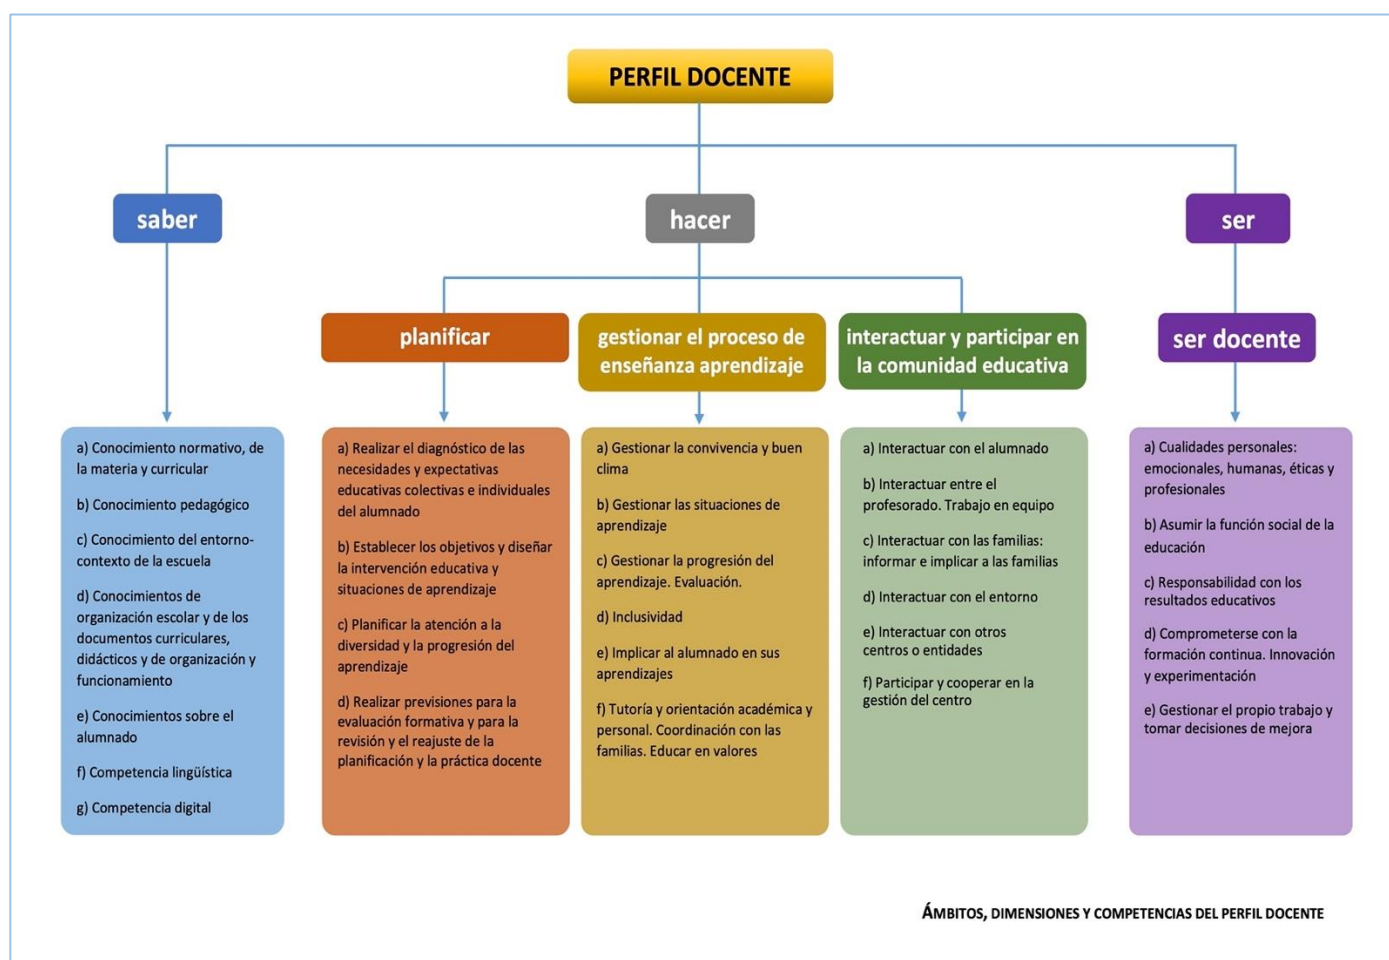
PERFIL DOCENTE

saber

hacer

ser

planificar

gestionar el proceso de enseñanza aprendizaje

interactuar y participar en la comunidad educativa

ser docente

a) Conocimiento normativo, de la materia y curricular

b) Conocimiento pedagógico

c) Conocimiento del entorno-contexto de la escuela

d) Conocimientos de organización escolar y de los documentos curriculares, didácticos y de organización y funcionamiento

e) Conocimientos sobre el alumnado

f) Competencia lingüística

g) Competencia digital

a) Realizar el diagnóstico de las necesidades y expectativas educativas colectivas e individuales del alumnado

b) Establecer los objetivos y diseñar la intervención educativa y situaciones de aprendizaje

c) Planificar la atención a la diversidad y la progresión del aprendizaje

d) Realizar previsiones para la evaluación formativa y para la revisión y el reajuste de la planificación y la práctica docente

a) Gestionar la convivencia y buen clima

b) Gestionar las situaciones de aprendizaje

c) Gestionar la progresión del aprendizaje. Evaluación.

d) Inclusividad

e) Implicar al alumnado en sus aprendizajes

f) Tutoría y orientación académica y personal. Coordinación con las familias. Educar en valores

a) Interactuar con el alumnado

b) Interactuar entre el profesorado. Trabajo en equipo

c) Interactuar con las familias: informar e implicar a las familias

d) Interactuar con el entorno

e) Interactuar con otros centros o entidades

f) Participar y cooperar en la gestión del centro

a) Cualidades personales: emocionales, humanas, éticas y profesionales

b) Asumir la función social de la educación

c) Responsabilidad con los resultados educativos

d) Comprometerse con la formación continua. Innovación y experimentación

e) Gestionar el propio trabajo y tomar decisiones de mejora

ÁMBITOS, DIMENSIONES Y COMPETENCIAS DEL PERFIL DOCENTE